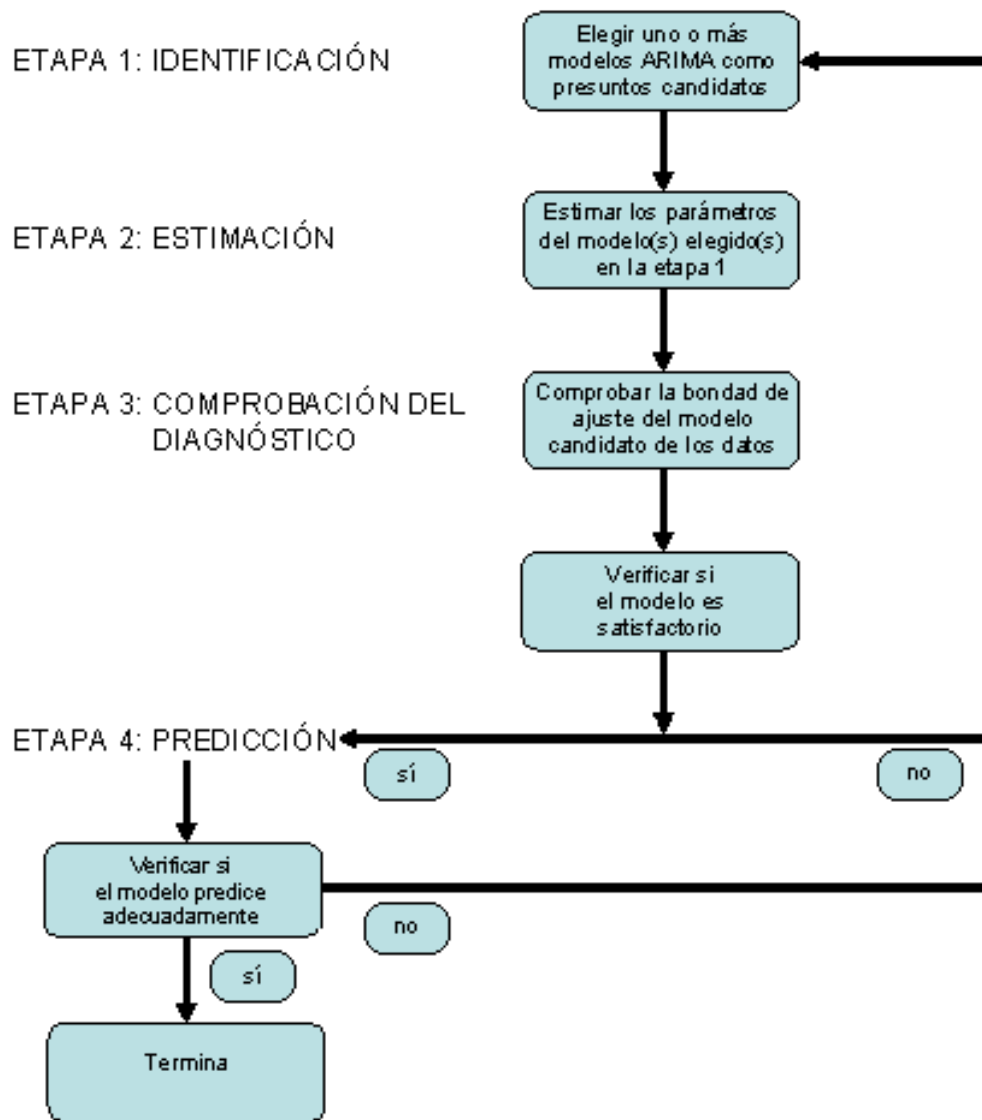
ETAPA 1: IDENTIFICACIÓN

Elegir uno o más modelos ARIMA como presuntos candidatos

ETAPA 2: ESTIMACIÓN

Estimar los parámetros del modelo(s) elegido(s) en la etapa 1

ETAPA 3: COMPROBACIÓN DEL DIAGNÓSTICO

Comprobar la bondad de ajuste del modelo candidato de los datos

Verificar si el modelo es satisfactorio

ETAPA 4: PREDICCIÓN

sí

no

Verificar si el modelo predice adecuadamente

no

sí

Termina